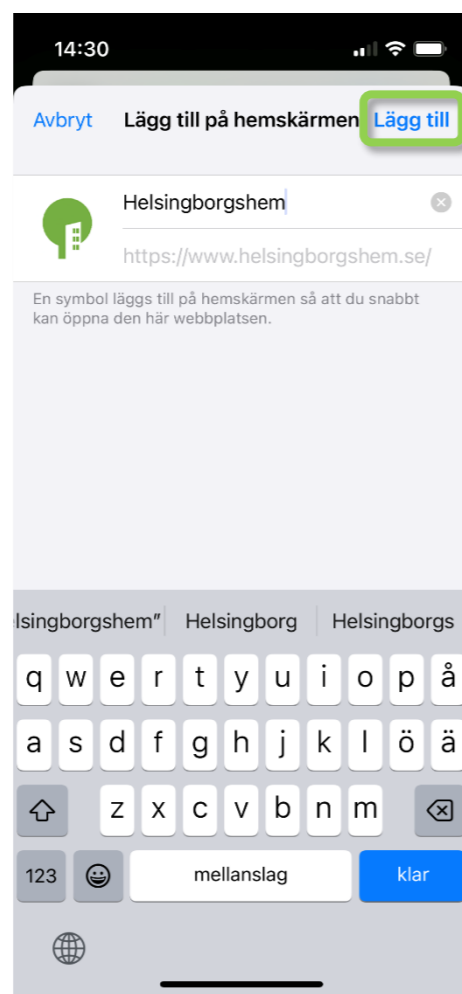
14:30

Avbryt Lägg till på hemskärmen Lägg till

Helsingborgshem

https://www.helsingborgshem.se/

En symbol läggs till på hemskärmen så att du snabbt kan öppna den här webbplatsen.

lsingborgshem" Helsingborg Helsingborgs

q w e r t y u i o p å
a s d f g h j k l ö ä
z x c v b n m
123 mellanslag klar